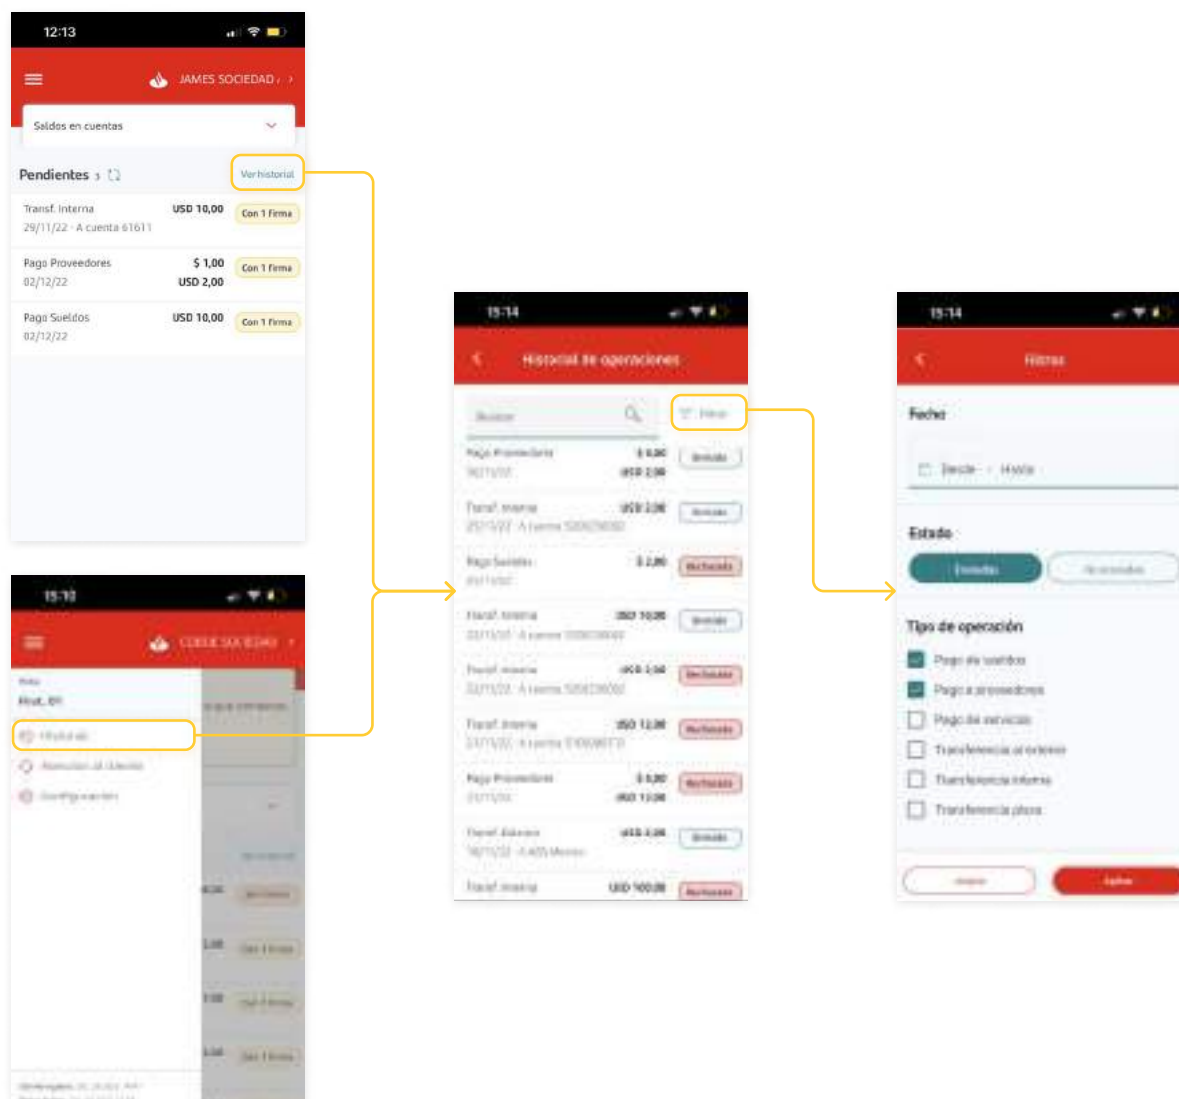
12:13

JAMES SOCIEDAD ›

Saldos en cuentas

Pendientes 3

Ver historial

Transf. Interna
29/11/22 · A cuenta 61611
USD 10,00
Con 1 Firma

Pago Proveedores
02/12/22
$ 1,00
USD 2,00
Con 1 Firma

Pago Sueldos
02/12/22
USD 10,00
Con 1 Firma

15:10

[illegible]

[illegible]

Historial

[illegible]

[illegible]

15:14

Historial de operaciones

Buscar

Filtrar

Pago Proveedores
$ 0,00
USD 2,00
Enviada

Transf. Interna
USD 2,00
Enviada

Pago Sueldos
$ 2,00
Rechazada

Transf. Interna
USD 10,00
Enviada

Transf. Interna
USD 3,00
Rechazada

Transf. Interna
USD 12,00
Rechazada

Pago Proveedores
$ 0,00
USD 12,00
Rechazada

Transf. Externa
USD 3,00
Enviada

Transf. Interna
USD 100,00
Rechazada

15:14

Filtros

Fecha

Desde - Hasta

Estado

Enviadas

Rechazadas

Tipo de operación

Pago de sueldos

Pago a proveedores

Pago de servicios

Transferencia al exterior

Transferencia interna

Transferencia plaza

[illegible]

Aplicar